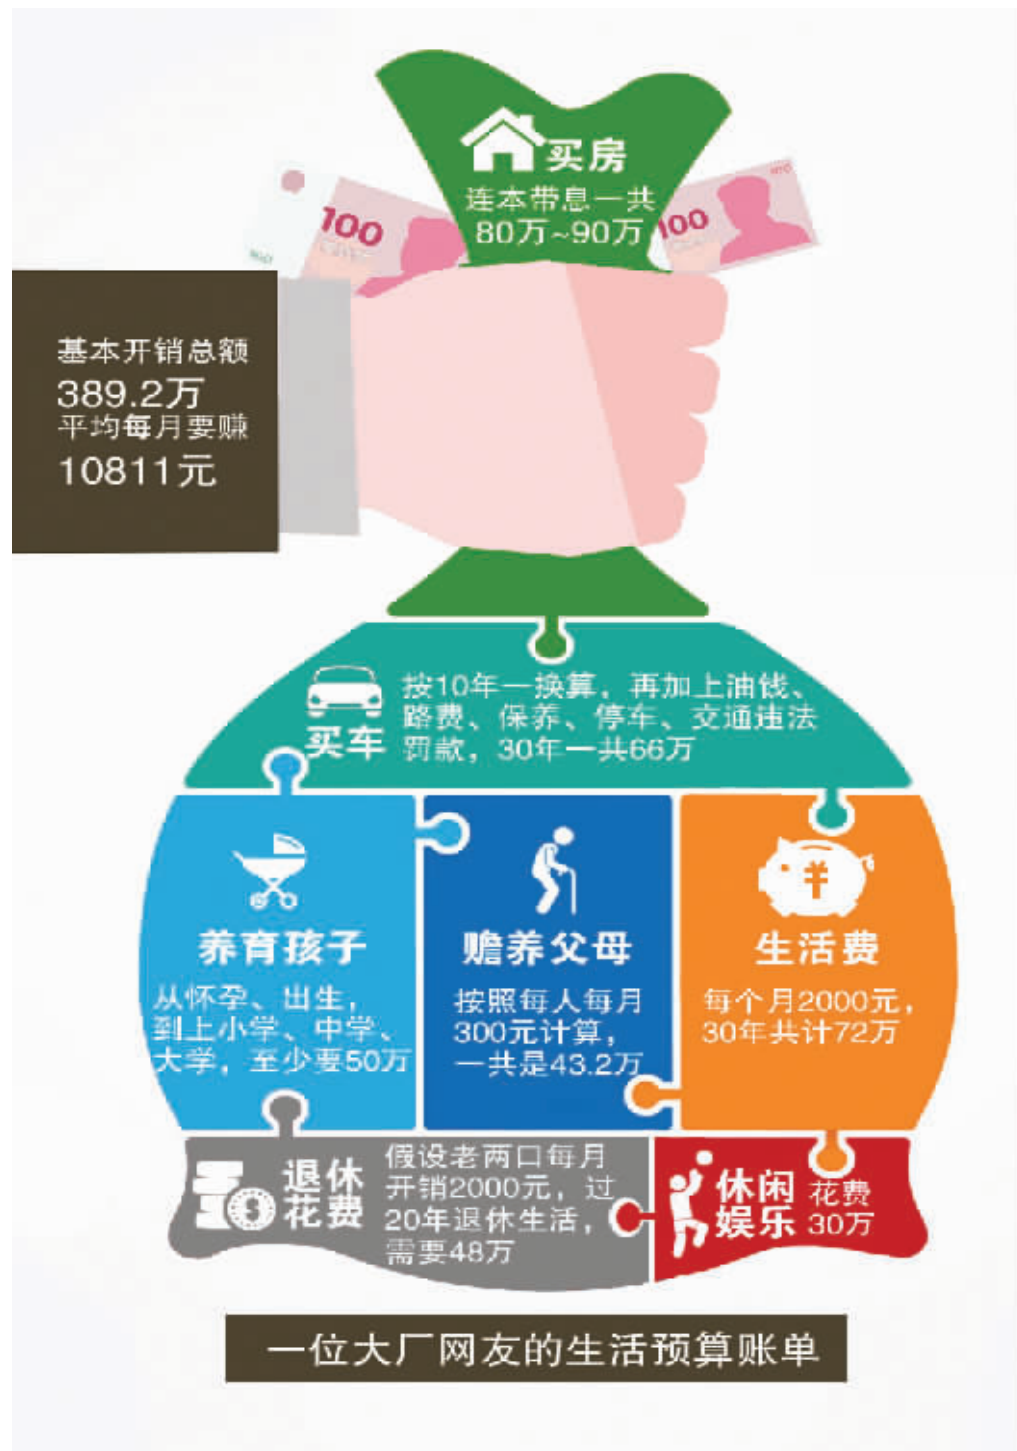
买房
连本带息一共
80万~90万

100
100

基本开销总额
389.2万
平均每月要赚
10811元

买车
按10年一换算，再加上油钱、路费、保养、停车、交通违法罚款，30年一共66万

养育孩子
从怀孕、出生，到上小学、中学、大学，至少要50万

赡养父母
按照每人每月300元计算，一共是43.2万

生活费
每个月2000元，30年共计72万

退休花费
假设老两口每月开销2000元，过20年退休生活，需要48万

休闲娱乐
花费30万

一位大厂网友的生活预算账单